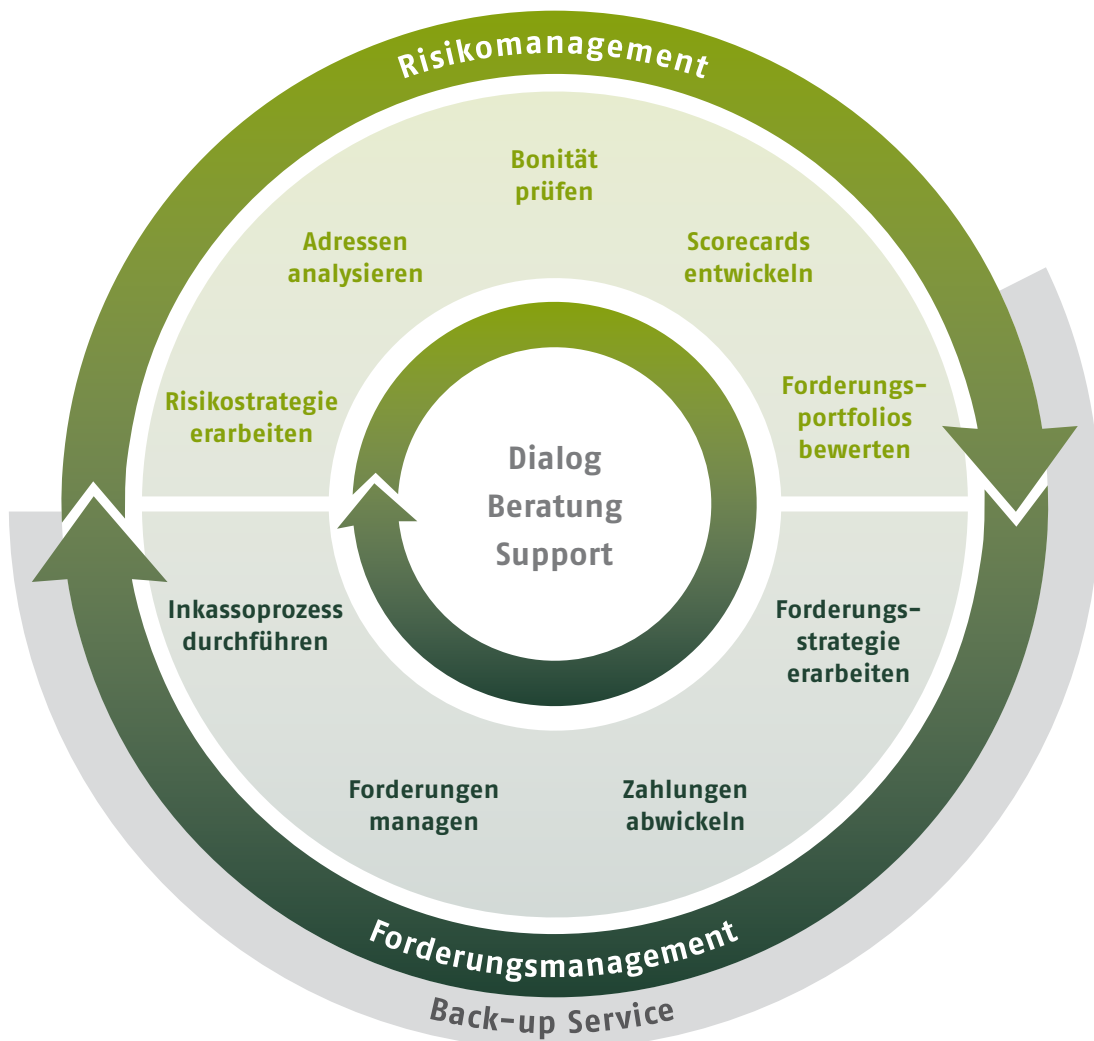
Risikomanagement

Bonität prüfen

Adressen analysieren

Scorecards entwickeln

Risikostrategie erarbeiten

Forderungsportfolios bewerten

Dialog
Beratung
Support

Inkassoprozess durchführen

Forderungsstrategie erarbeiten

Forderungen managen

Zahlungen abwickeln

Forderungsmanagement

Back-up Service